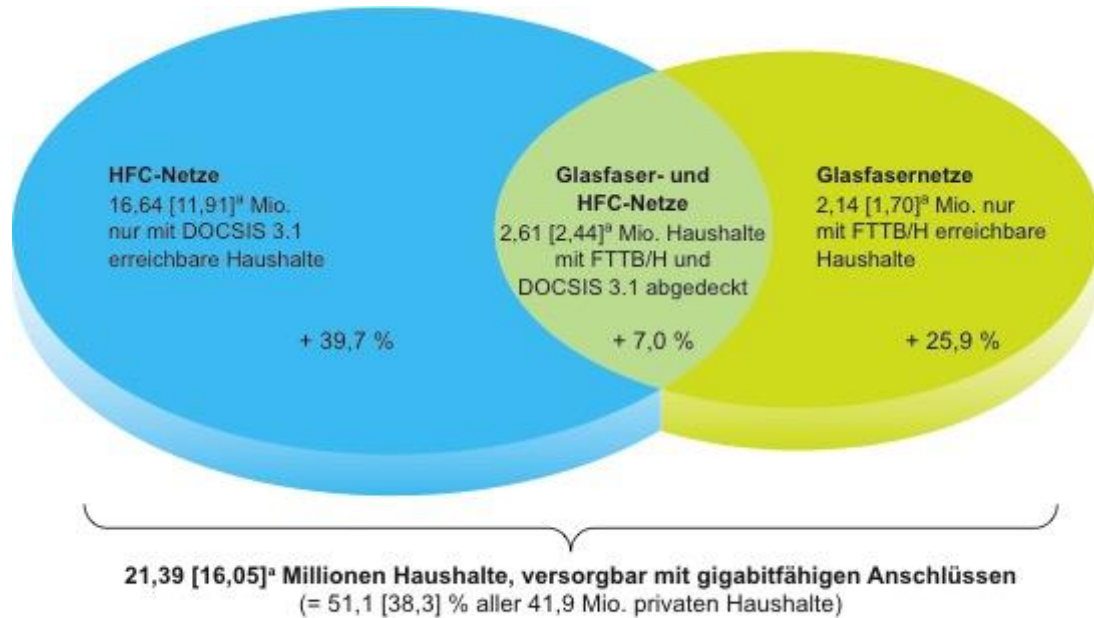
**HFC-Netze**
16,64 [11,91]$^a$ Mio. nur mit DOCSIS 3.1 erreichbare Haushalte

+ 39,7 %

**Glasfaser- und HFC-Netze**
2,61 [2,44]$^a$ Mio. Haushalte mit FTTB/H und DOCSIS 3.1 abgedeckt

+ 7,0 %

**Glasfasernetze**
2,14 [1,70]$^a$ Mio. nur mit FTTB/H erreichbare Haushalte

+ 25,9 %

**21,39 [16,05]$^a$ Millionen Haushalte, versorgbar mit gigabitfähigen Anschlüssen**
(= 51,1 [38,3] % aller 41,9 Mio. privaten Haushalte)